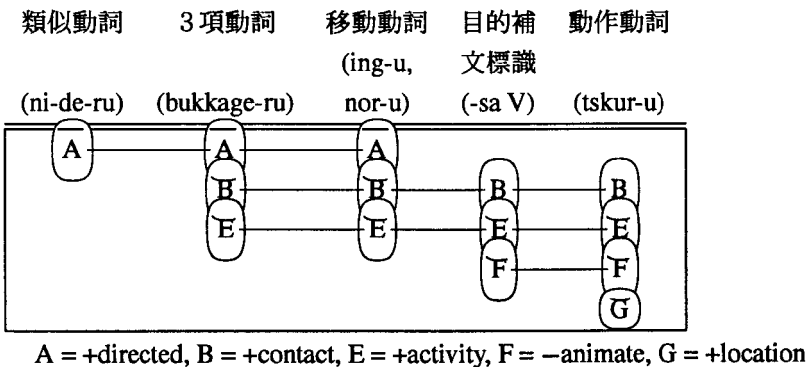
類似動詞 3項動詞 移動動詞 目的補文標識 動作動詞

(ni-de-ru) (bukkage-ru) (ing-u, nor-u) (-sa V) (tskur-u)

A A A

B B B B

E E E E

F F

G

A = +directed, B = +contact, E = +activity, F = −animate, G = +location